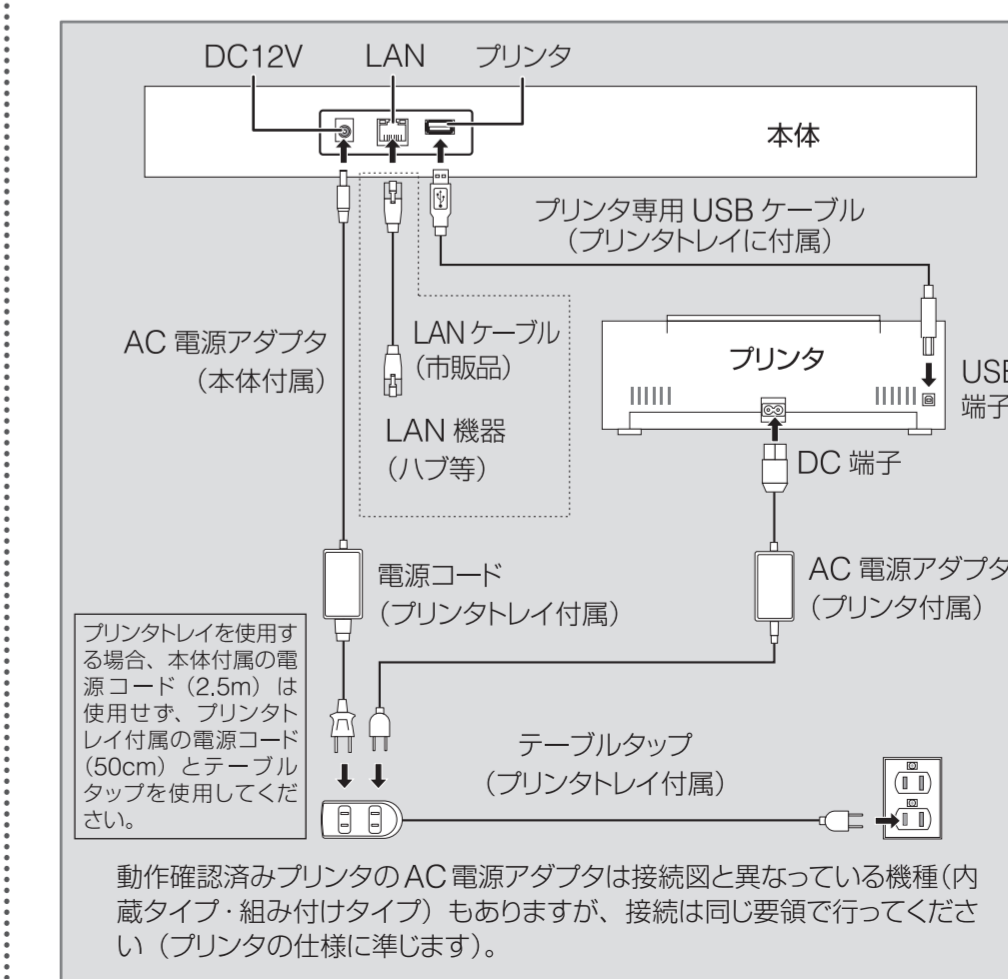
DC12V LAN プリンタ

本体

プリンタ専用 USB ケーブル
（プリンタトレイに付属）

AC 電源アダプタ
（本体付属）

LAN ケーブル
（市販品）

LAN 機器
（ハブ等）

プリンタ

USB
端子

DC 端子

電源コード
（プリンタトレイ付属）

AC 電源アダプタ
（プリンタ付属）

プリンタトレイを使用する場合、本体付属の電源コード（2.5m）は使用せず、プリンタトレイ付属の電源コード（50cm）とテーブルタップを使用してください。

テーブルタップ
（プリンタトレイ付属）

動作確認済みプリンタのAC 電源アダプタは接続図と異なっている機種（内蔵タイプ・組み付けタイプ）もありますが、接続は同じ要領で行ってください（プリンタの仕様に準じます）。